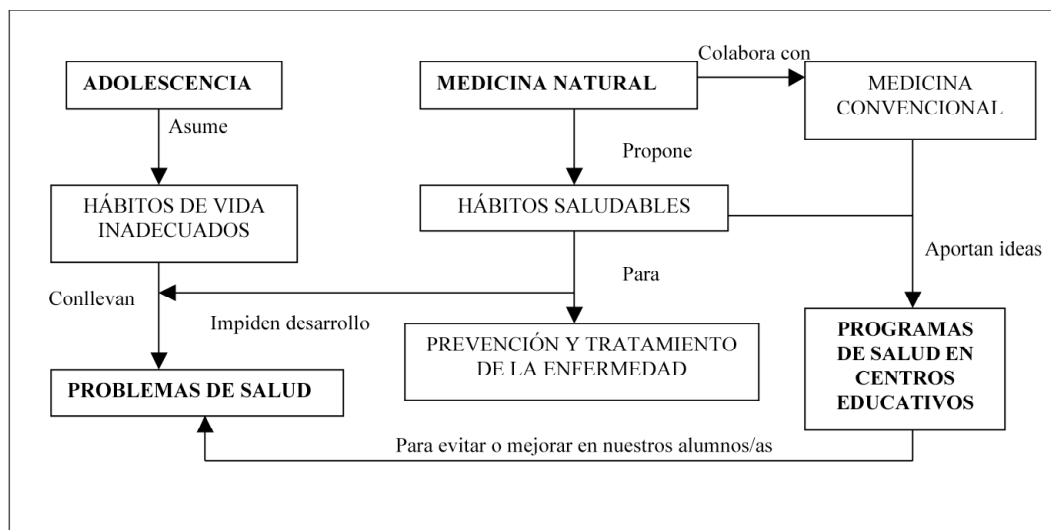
ADOLESCENCIA

Asume

HÁBITOS DE VIDA INADECUADOS

Conllevan

PROBLEMAS DE SALUD

MEDICINA NATURAL

Colabora con

MEDICINA CONVENCIONAL

Propone

HÁBITOS SALUDABLES

Para

Impiden desarrollo

PREVENCIÓN Y TRATAMIENTO DE LA ENFERMEDAD

Aportan ideas

PROGRAMAS DE SALUD EN CENTROS EDUCATIVOS

Para evitar o mejorar en nuestros alumnos/as